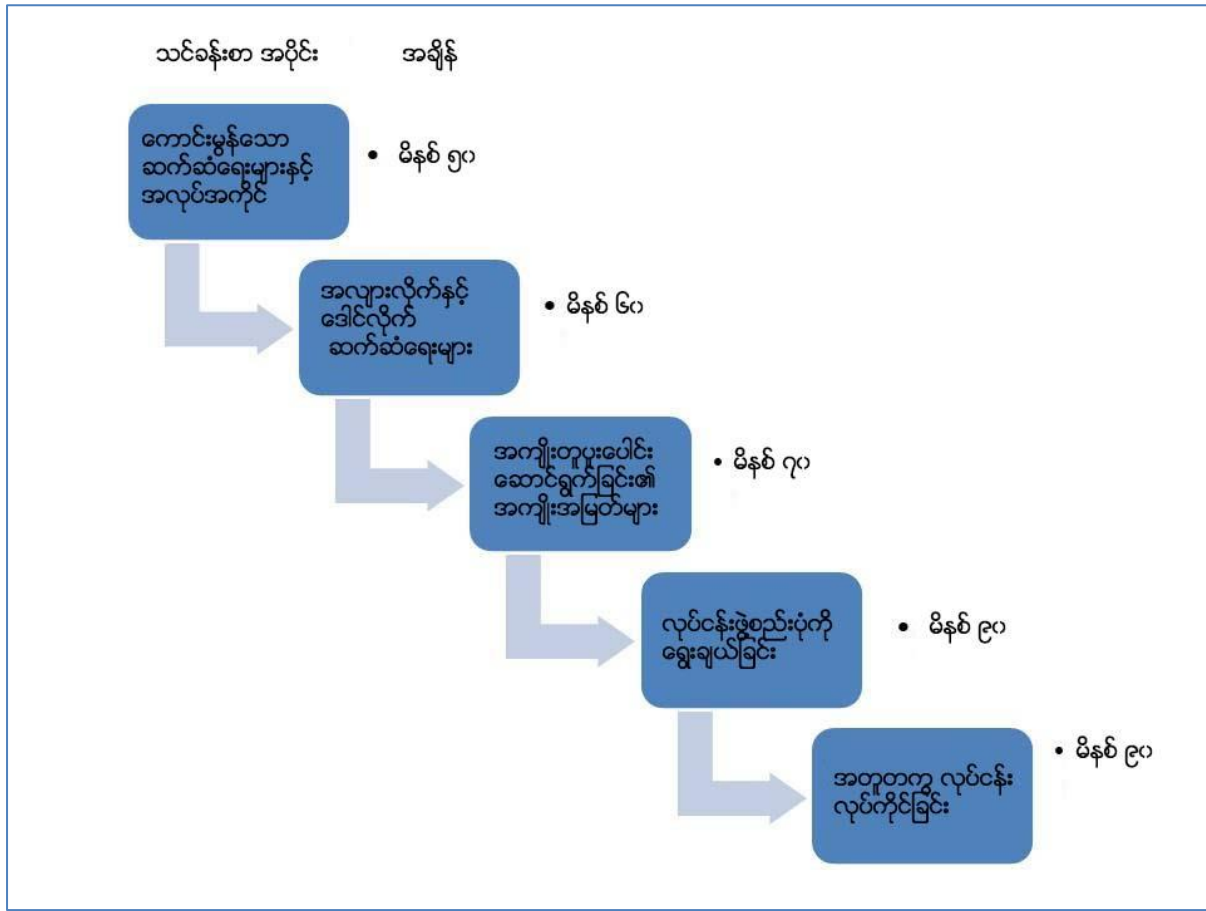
သင်ခန်းစာ အပိုင်း

အချိန်

ကောင်းမွန်သော ဆက်ဆံရေးများနှင့် အလုပ်အကိုင်

• မိနစ် ၅၀

အလျားလိုက်နှင့် ဒေါင်လိုက် ဆက်ဆံရေးများ

• မိနစ် ၆၀

အကျိုးတူပူးပေါင်း ဆောင်ရွက်ခြင်း၏ အကျိုးအမြတ်များ

• မိနစ် ၇၀

လုပ်ငန်းဖွဲ့စည်းပုံကို ရွေးချယ်ခြင်း

• မိနစ် ၉၀

အတူတကွ လုပ်ငန်း လုပ်ကိုင်ခြင်း

• မိနစ် ၉၀